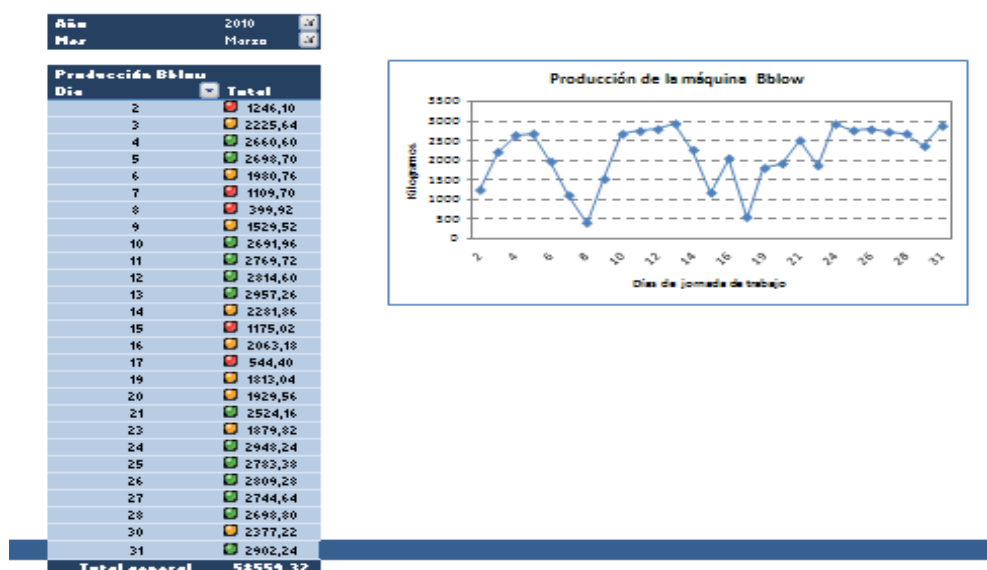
| Año | 2010 |
|---|---|
| Mes | Marzo |

| Producción Bblow | |
|---|---|
| Dia | Total |
| 2 | 1246,10 |
| 3 | 2225,64 |
| 4 | 2660,60 |
| 5 | 2698,70 |
| 6 | 1980,76 |
| 7 | 1109,70 |
| 8 | 399,92 |
| 9 | 1529,52 |
| 10 | 2691,96 |
| 11 | 2769,72 |
| 12 | 2814,60 |
| 13 | 2957,26 |
| 14 | 2281,86 |
| 15 | 1175,02 |
| 16 | 2063,18 |
| 17 | 544,40 |
| 19 | 1813,04 |
| 20 | 1929,56 |
| 21 | 2524,16 |
| 23 | 1879,82 |
| 24 | 2948,24 |
| 25 | 2783,38 |
| 26 | 2809,28 |
| 27 | 2744,64 |
| 28 | 2698,80 |
| 30 | 2377,22 |
| 31 | 2902,24 |
| Total general | 5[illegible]559,32 |

Producción de la máquina Bblow

Kilogramos

3500
3000
2500
2000
1500
1000
500
0

2 4 6 8 10 12 14 16 18 21 24 26 28 31

Días de jornada de trabajo